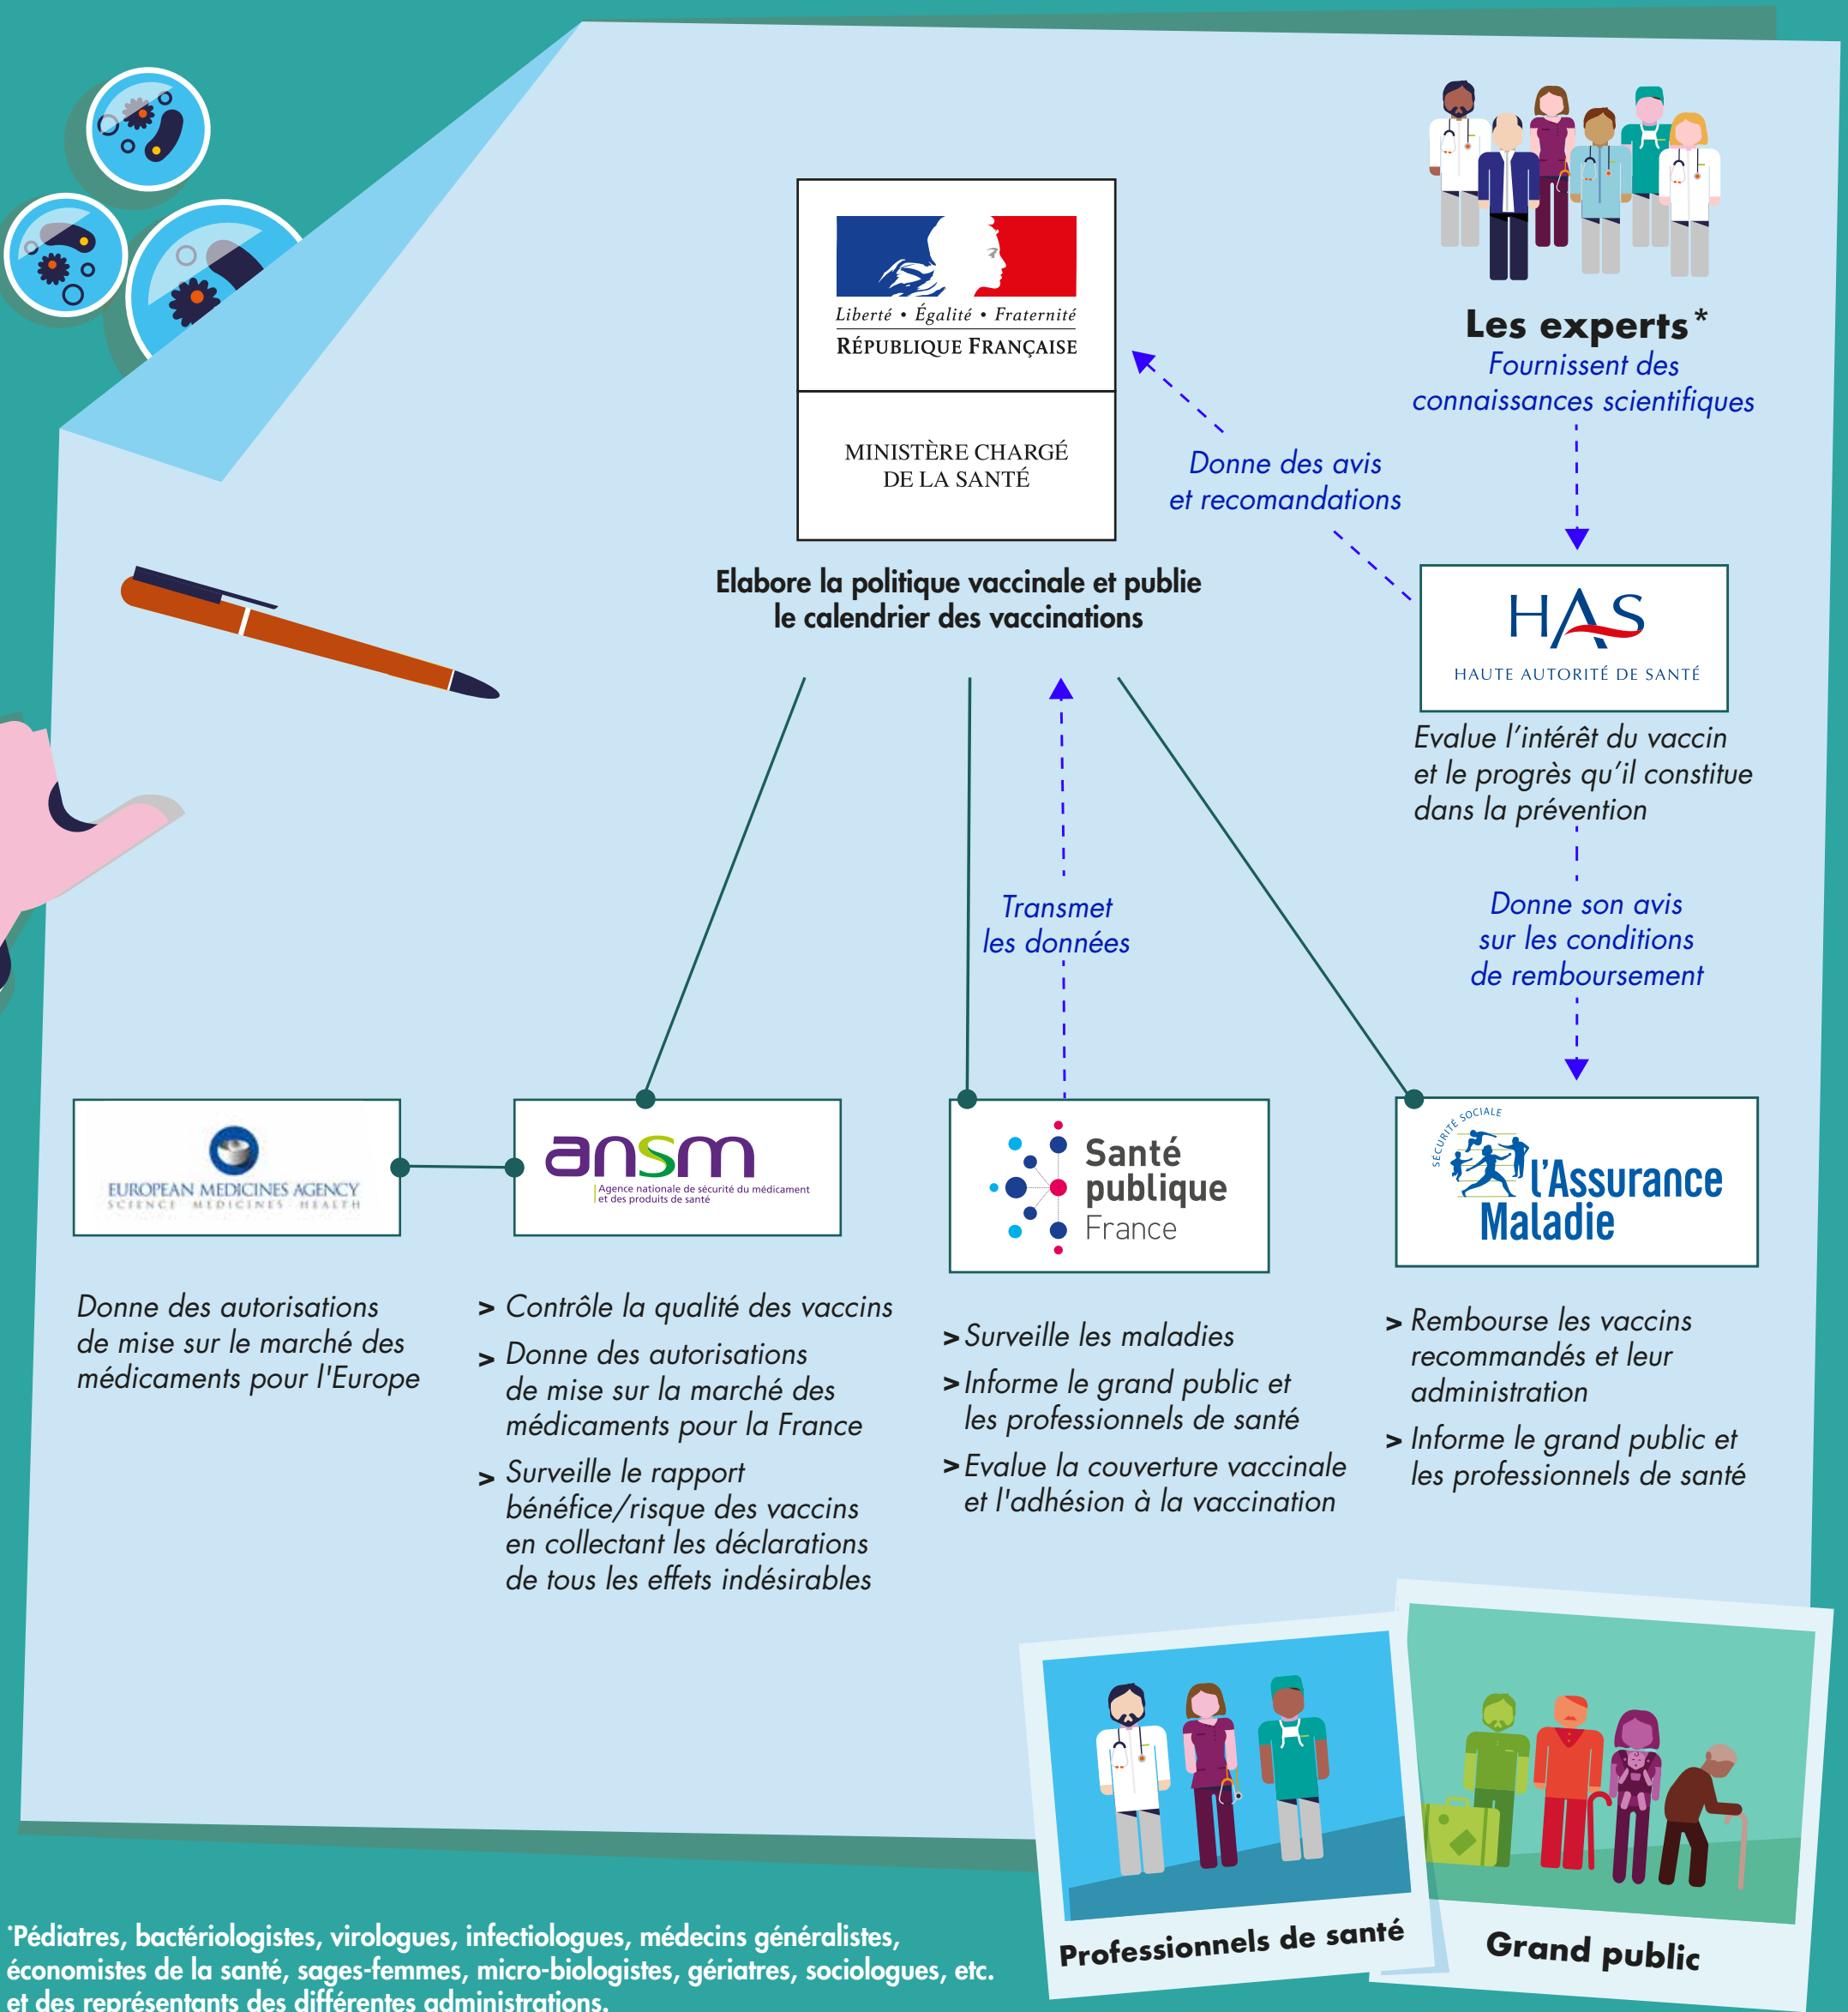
Liberté • Égalité • Fraternité
RÉPUBLIQUE FRANÇAISE

MINISTÈRE CHARGÉ DE LA SANTÉ

Elabore la politique vaccinale et publie le calendrier des vaccinations

Les experts*
Fournissent des connaissances scientifiques

Donne des avis et recomandations

HAS
HAUTE AUTORITÉ DE SANTÉ

Evalue l'intérêt du vaccin et le progrès qu'il constitue dans la prévention

Donne son avis sur les conditions de remboursement

Transmet les données

EUROPEAN MEDICINES AGENCY
SCIENCE MEDICINES HEALTH

ansm
Agence nationale de sécurité du médicament et des produits de santé

Santé publique France

SÉCURITÉ SOCIALE
l'Assurance Maladie

Donne des autorisations de mise sur le marché des médicaments pour l'Europe

> Contrôle la qualité des vaccins
> Donne des autorisations de mise sur la marché des médicaments pour la France
> Surveille le rapport bénéfice/risque des vaccins en collectant les déclarations de tous les effets indésirables

> Surveille les maladies
> Informe le grand public et les professionnels de santé
> Evalue la couverture vaccinale et l'adhésion à la vaccination

> Rembourse les vaccins recommandés et leur administration
> Informe le grand public et les professionnels de santé

Professionnels de santé

Grand public

*Pédiatres, bactériologistes, virologues, infectiologues, médecins généralistes, économistes de la santé, sages-femmes, micro-biologistes, gériatres, sociologues, etc. et des représentants des différentes administrations.